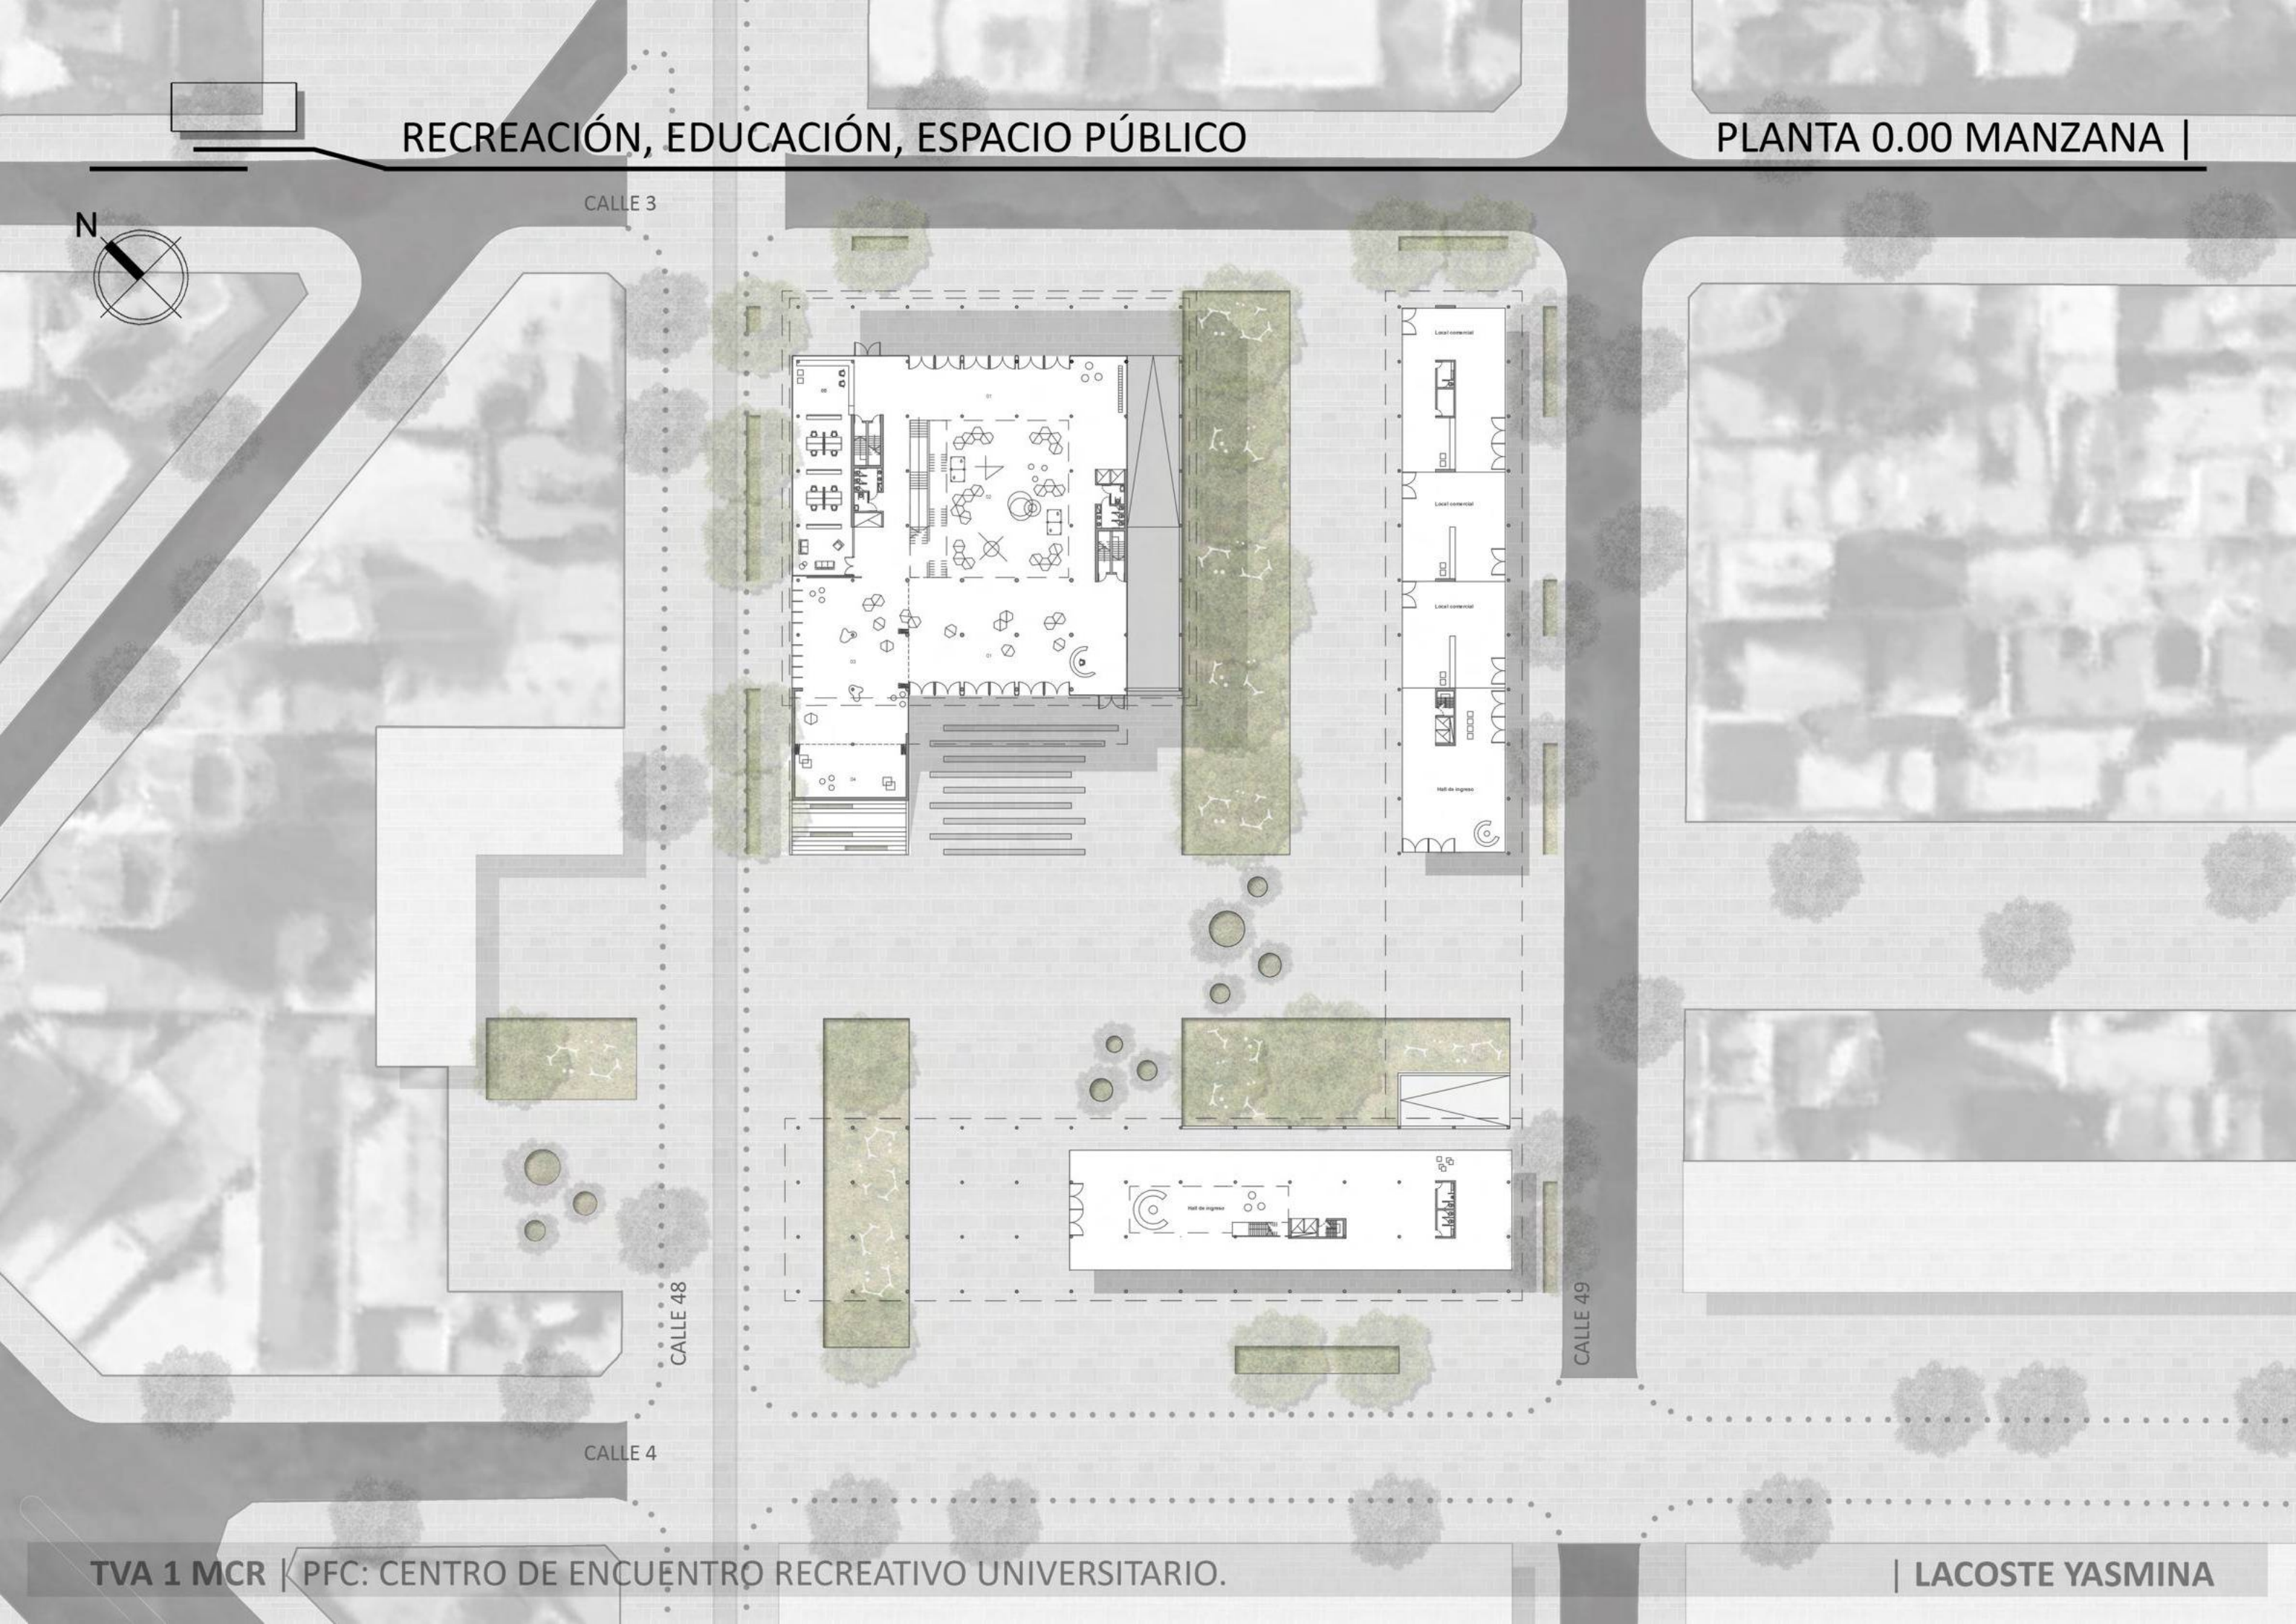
RECREACIÓN, EDUCACIÓN, ESPACIO PÚBLICO

PLANTA 0.00 MANZANA |

CALLE 3

N

Local comercial

Local comercial

Local comercial

Hall de ingreso

Hall de ingreso

CALLE 48

CALLE 49

CALLE 4

TVA 1 MCR | PFC: CENTRO DE ENCUENTRO RECREATIVO UNIVERSITARIO.

| LACOSTE YASMINA